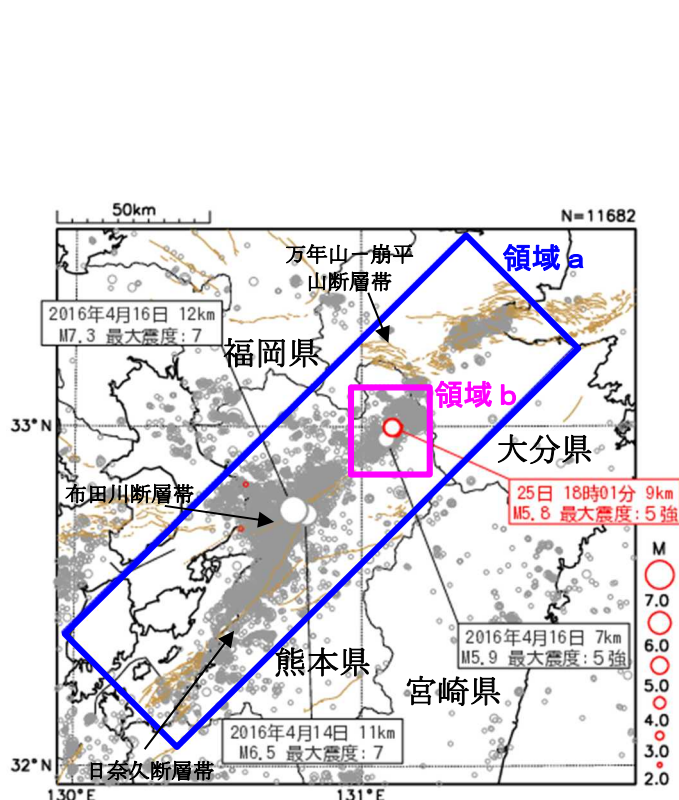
50km

N=11682

万年山－崩平山断層帯

領域 a

2016年4月16日 12km
M7.3 最大震度：7

福岡県

領域 b

33°N

大分県

布田川断層帯

25日 18時01分 9km
M5.8 最大震度：5強

M
7.0
6.0
5.0
4.0
3.0
2.0

2016年4月16日 7km
M5.9 最大震度：5強

熊本県

宮崎県

2016年4月14日 11km
M6.5 最大震度：7

32°N

日奈久断層帯

130°E

131°E